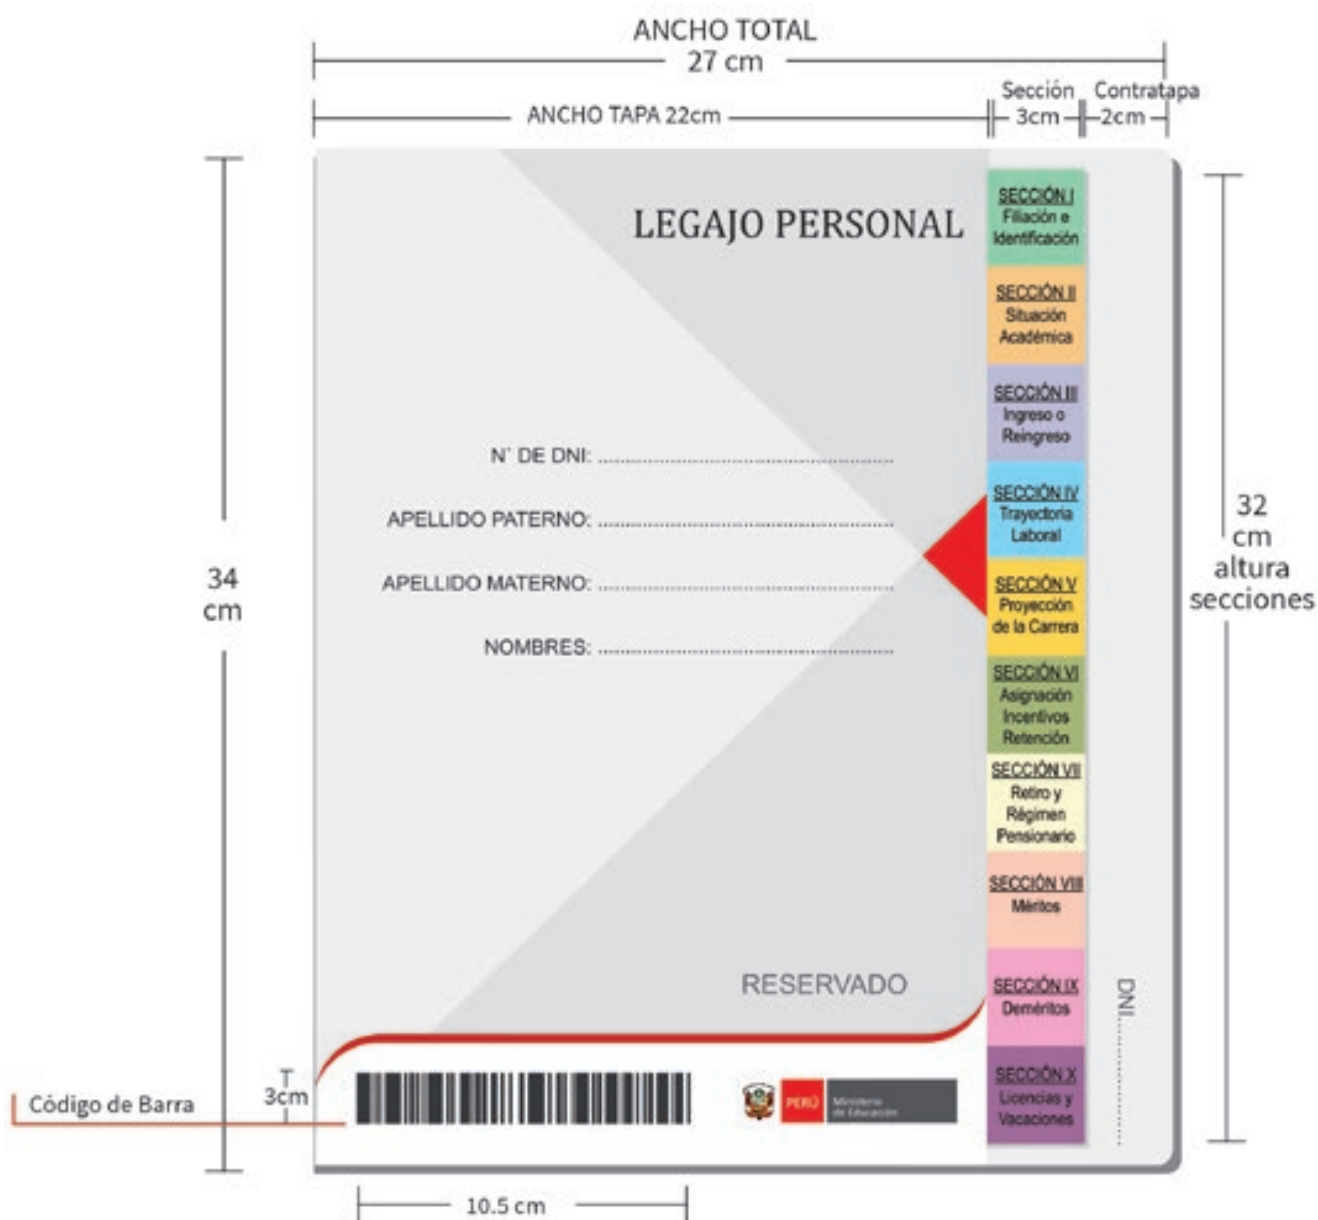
ANCHO TOTAL
27 cm

ANCHO TAPA 22cm

Sección
3cm

Contratapa
2cm

34
cm

LEGAJO PERSONAL

N° DE DNI: ..........................................

APELLIDO PATERNO: ..........................................

APELLIDO MATERNO: ..........................................

NOMBRES: ..........................................

RESERVADO

SECCIÓN I
Filiación e Identificación

SECCIÓN II
Situación Académica

SECCIÓN III
Ingreso o Reingreso

SECCIÓN IV
Trayectoria Laboral

SECCIÓN V
Proyección de la Carrera

SECCIÓN VI
Asignación Incentivos Retención

SECCIÓN VII
Retiro y Régimen Pensionario

SECCIÓN VIII
Méritos

SECCIÓN IX
Deméritos

SECCIÓN X
Licencias y Vacaciones

DNI.............

32
cm
altura
secciones

Código de Barra

3cm

PERÚ Ministerio de Educación

10.5 cm